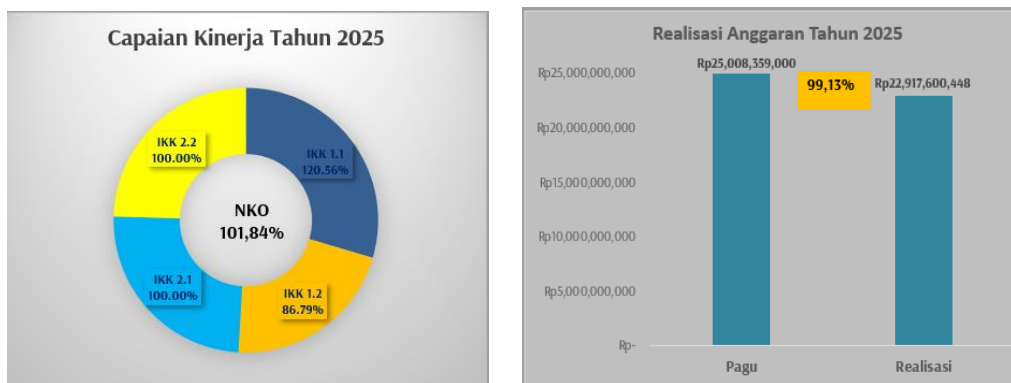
Capaian Kinerja Tahun 2025

IKK 2.2
100.00%

IKK 1.1
120.56%

NKO
101,84%

IKK 2.1
100.00%

IKK 1.2
86.79%

Realisasi Anggaran Tahun 2025

Rp25,000,000,000
Rp20,000,000,000
Rp15,000,000,000
Rp10,000,000,000
Rp5,000,000,000
Rp-

Rp25,008,359,000
99,13%
Rp22,917,600,448

Pagu
Realisasi